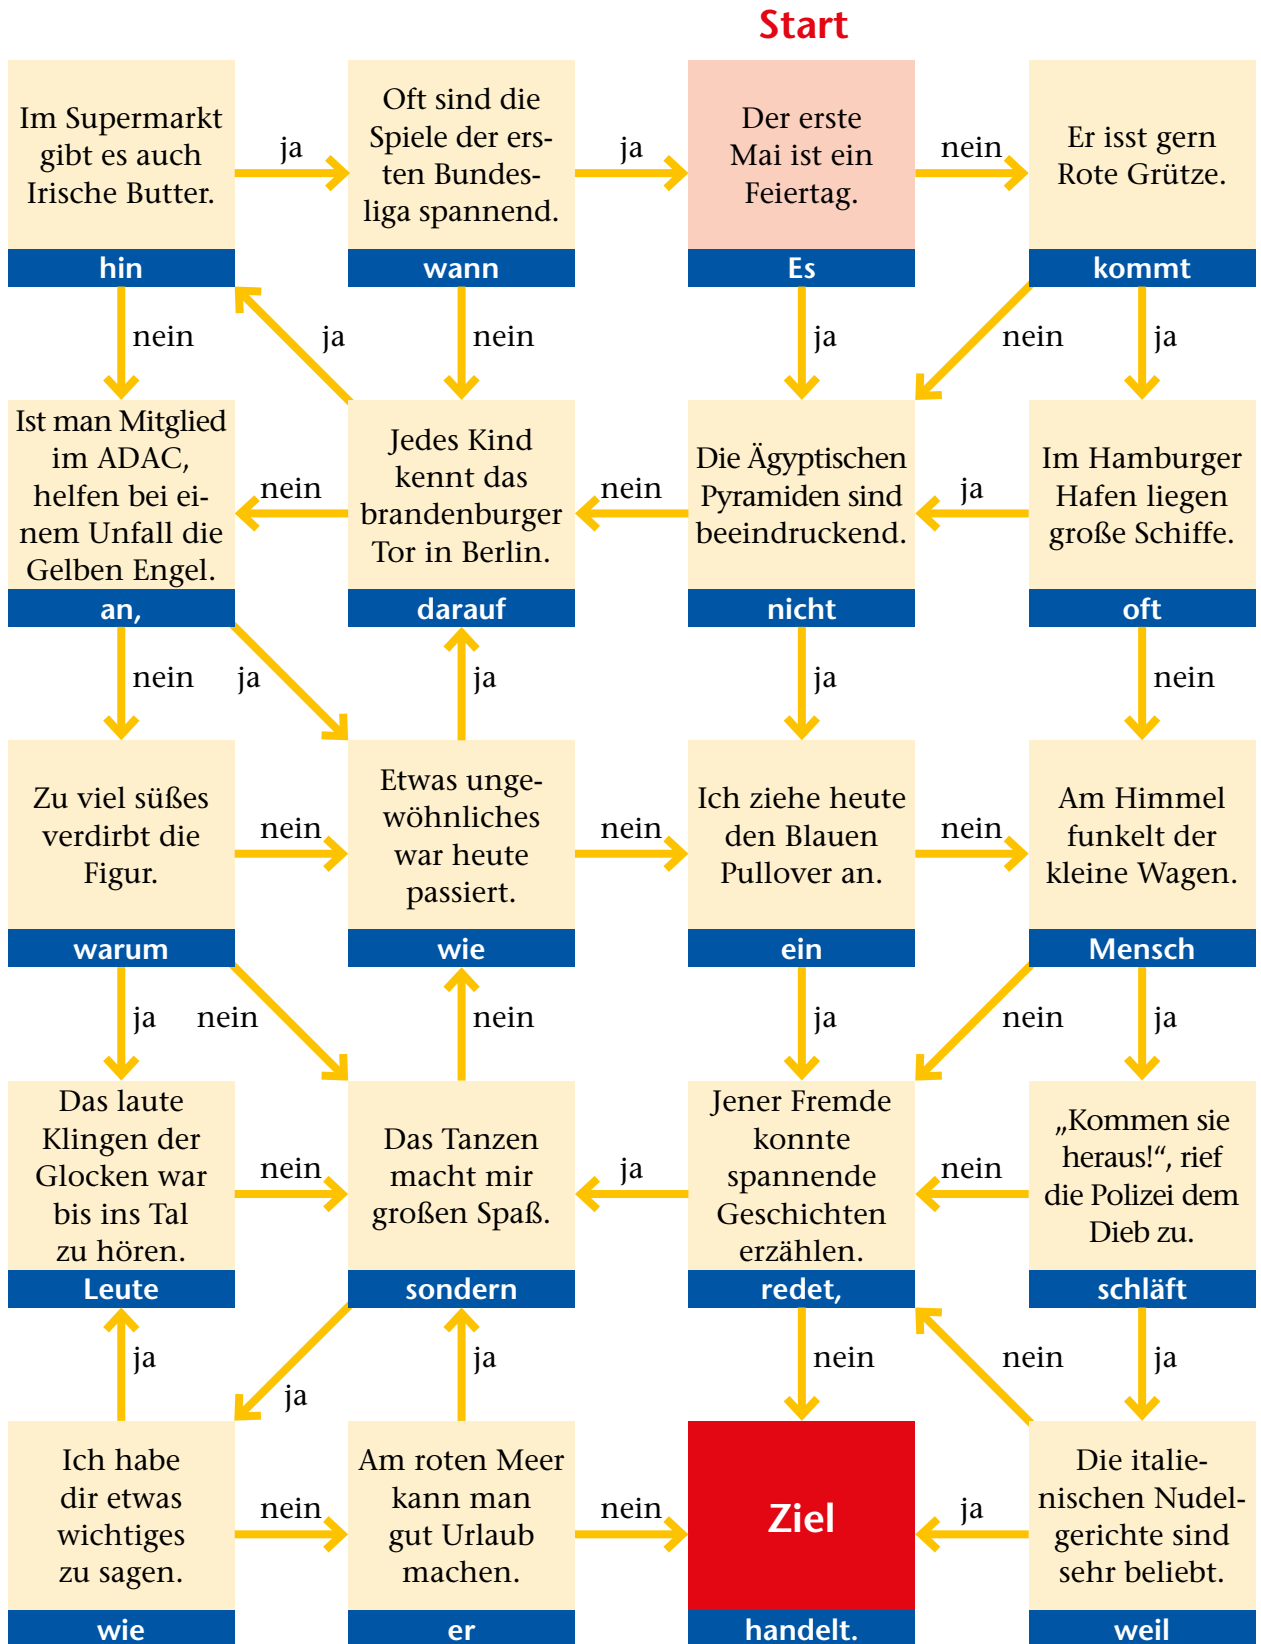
Start

Im Supermarkt gibt es auch Irische Butter.
hin

ja

Oft sind die Spiele der ersten Bundesliga spannend.
wann

ja

Der erste Mai ist ein Feiertag.
Es

nein

Er isst gern Rote Grütze.
kommt

nein ja nein ja nein ja

Ist man Mitglied im ADAC, helfen bei einem Unfall die Gelben Engel.
an,

nein

Jedes Kind kennt das brandenburger Tor in Berlin.
darauf

nein

Die Ägyptischen Pyramiden sind beeindruckend.
nicht

ja

Im Hamburger Hafen liegen große Schiffe.
oft

nein ja ja ja nein

Zu viel süßes verdirbt die Figur.
warum

nein

Etwas ungewöhnliches war heute passiert.
wie

nein

Ich ziehe heute den Blauen Pullover an.
ein

nein

Am Himmel funkelt der kleine Wagen.
Mensch

ja nein nein ja nein ja

Das laute Klingen der Glocken war bis ins Tal zu hören.
Leute

nein

Das Tanzen macht mir großen Spaß.
sondern

ja

Jener Fremde konnte spannende Geschichten erzählen.
redet,

nein

„Kommen sie heraus!“, rief die Polizei dem Dieb zu.
schläft

ja ja ja nein nein ja

Ich habe dir etwas wichtiges zu sagen.
wie

nein

Am roten Meer kann man gut Urlaub machen.
er

nein

Ziel
handelt.

ja

Die italienischen Nudelgerichte sind sehr beliebt.
weil